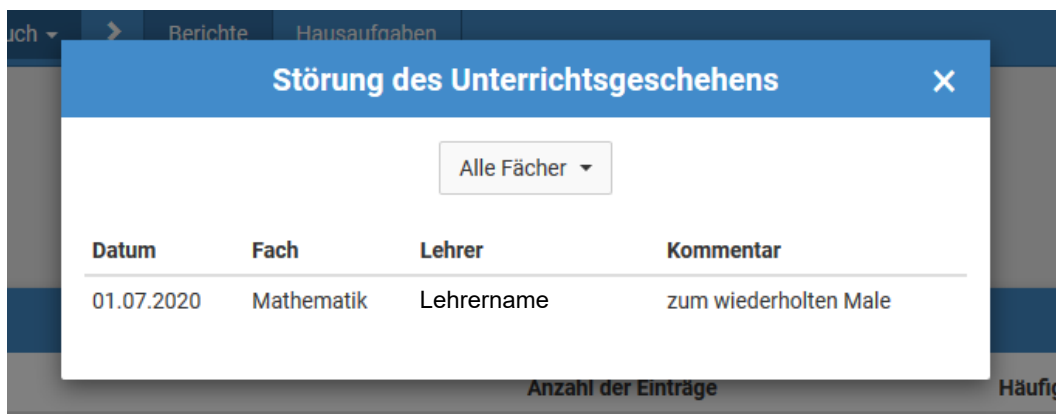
uch ▾ › Berichte Hausaufgaben

Störung des Unterrichtsgeschehens ✕

Alle Fächer ▾

| Datum | Fach | Lehrer | Kommentar |
|---|---|---|---|
| 01.07.2020 | Mathematik | Lehrername | zum wiederholten Male |

Anzahl der Einträge Häufi